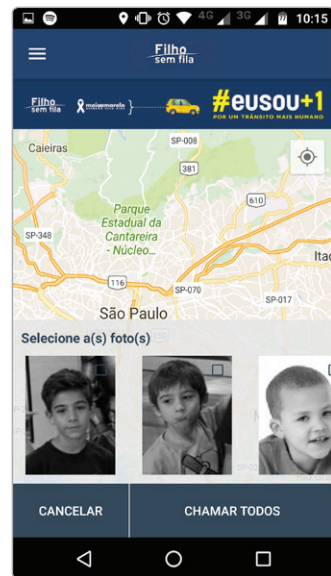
4G 3G 10:15

Filho sem fila

Filho sem fila | maiomarelo | #eusou+1 POR UM TRÂNSITO MAIS HUMANO

Caieiras
SP-008
381
610
SP-348
Parque Estadual da Cantareira - Núcleo...
116
SP-070
Ita
SP-017
São Paulo

Selecione a(s) foto(s)

CANCELAR
CHAMAR TODOS